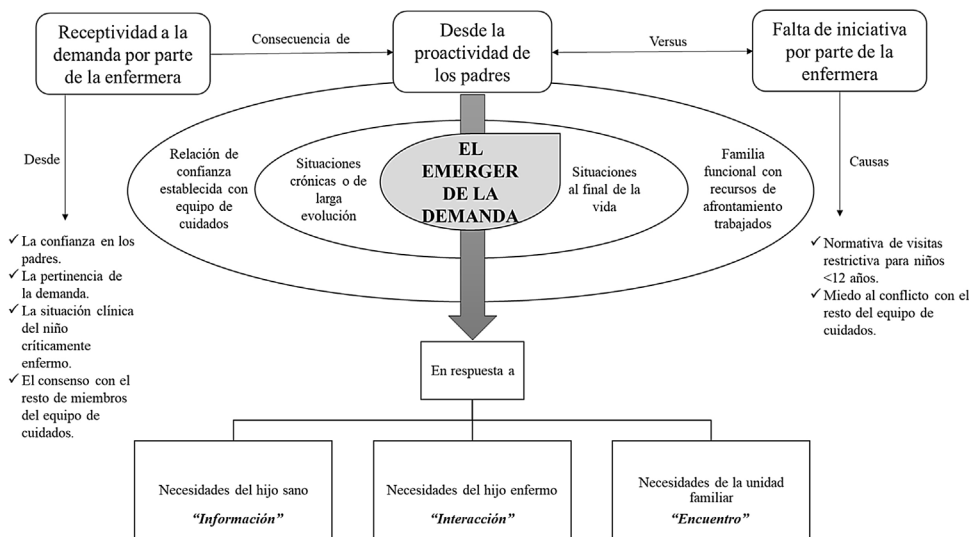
Receptividad a la demanda por parte de la enfermera

Consecuencia de

Desde la proactividad de los padres

Versus

Falta de iniciativa por parte de la enfermera

Desde

Relación de confianza establecida con equipo de cuidados

Situaciones crónicas o de larga evolución

EL EMERGER DE LA DEMANDA

Situaciones al final de la vida

Familia funcional con recursos de afrontamiento trabajados

Causas

✓ La confianza en los padres.
✓ La pertinencia de la demanda.
✓ La situación clínica del niño críticamente enfermo.
✓ El consenso con el resto de miembros del equipo de cuidados.

✓ Normativa de visitas restrictiva para niños <12 años.
✓ Miedo al conflicto con el resto del equipo de cuidados.

En respuesta a

Necesidades del hijo sano
*"Información"*

Necesidades del hijo enfermo
*"Interacción"*

Necesidades de la unidad familiar
*"Encuentro"*